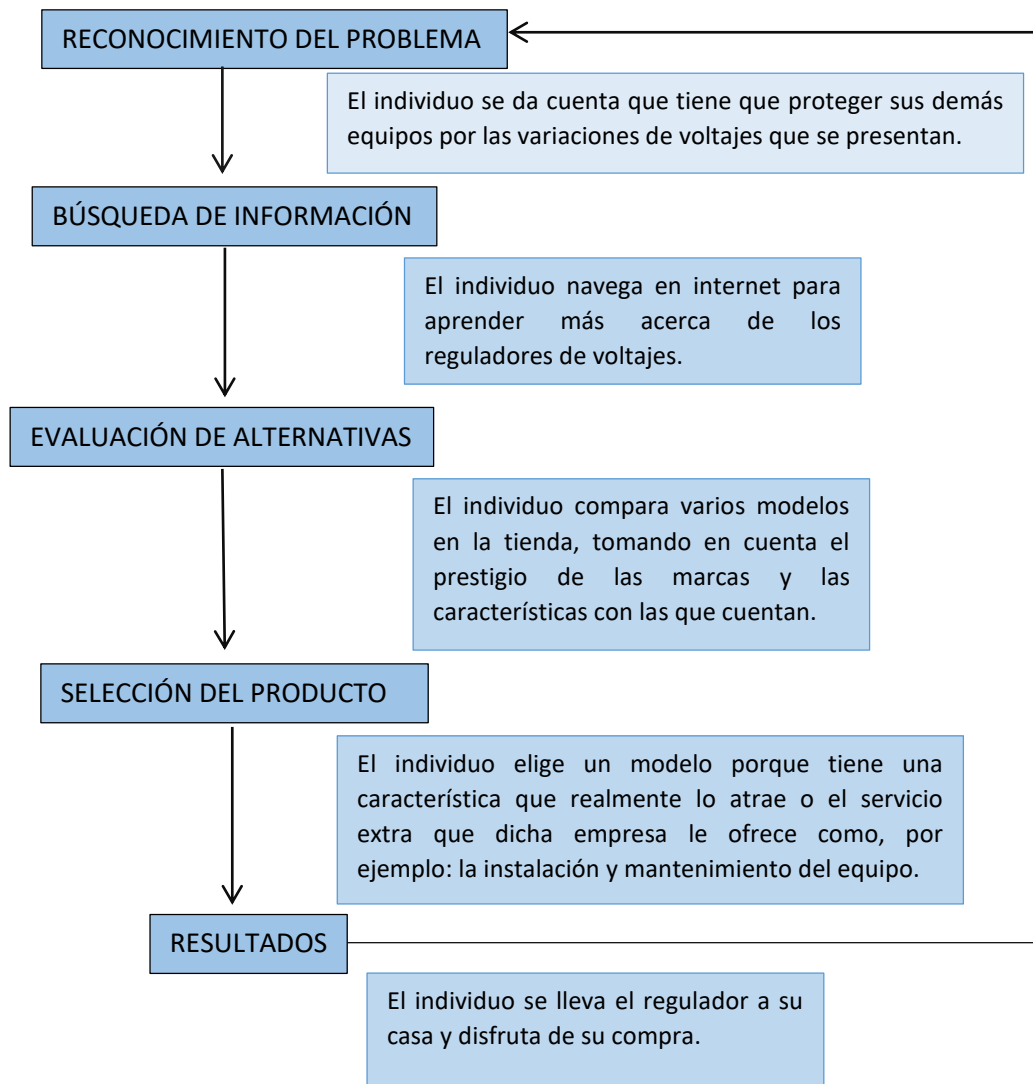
RECONOCIMIENTO DEL PROBLEMA

El individuo se da cuenta que tiene que proteger sus demás equipos por las variaciones de voltajes que se presentan.

BÚSQUEDA DE INFORMACIÓN

El individuo navega en internet para aprender más acerca de los reguladores de voltajes.

EVALUACIÓN DE ALTERNATIVAS

El individuo compara varios modelos en la tienda, tomando en cuenta el prestigio de las marcas y las características con las que cuentan.

SELECCIÓN DEL PRODUCTO

El individuo elige un modelo porque tiene una característica que realmente lo atrae o el servicio extra que dicha empresa le ofrece como, por ejemplo: la instalación y mantenimiento del equipo.

RESULTADOS

El individuo se lleva el regulador a su casa y disfruta de su compra.